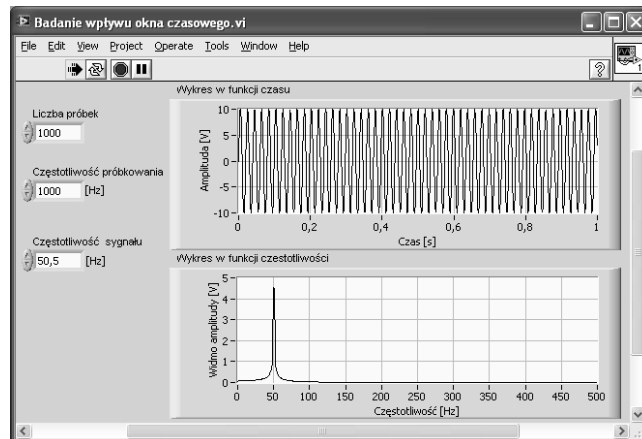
Badanie wpływu okna czasowego.vi

File Edit View Project Operate Tools Window Help

Liczba próbek
1000

Częstotliwość próbkowania
1000 [Hz]

Częstotliwość sygnału
50,5 [Hz]

Wykres w funkcji czasu

10
5
0
-5
-10
Amplituda [V]
0 0,2 0,4 0,6 0,8 1
Czas [s]

Wykres w funkcji czestotliwości

5
4
3
2
1
0
Widmo amplitudy [V]
0 50 100 150 200 250 300 350 400 450 500
Częstotliwość [Hz]